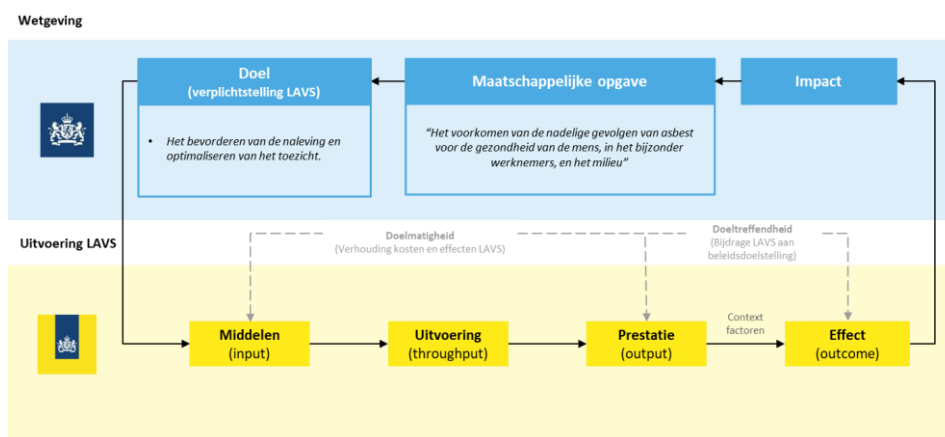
Wetgeving

Doel
(verplichtstelling LAVS)

• Het bevorderen van de naleving en optimaliseren van het toezicht.

Maatschappelijke opgave

"Het voorkomen van de nadelige gevolgen van asbest voor de gezondheid van de mens, in het bijzonder werknemers, en het milieu"

Impact

Uitvoering LAVS

Doelmatigheid
(Verhouding kosten en effecten LAVS)

Doeltreffendheid
(Bijdrage LAVS aan beleidsdoelstelling)

Middelen
(input)

Uitvoering
(throughput)

Prestatie
(output)

Context factoren

Effect
(outcome)